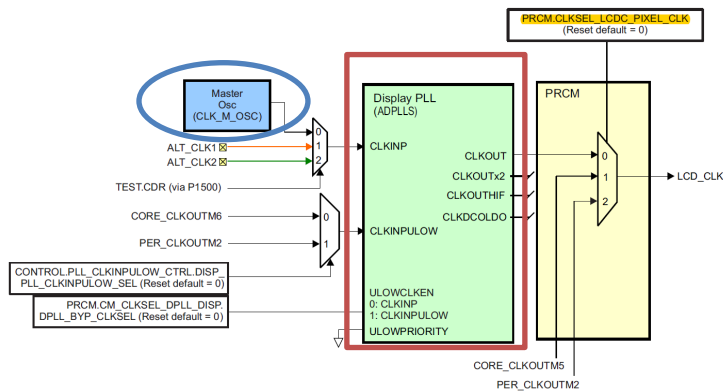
PRCM.CLKSEL_LCDC_PIXEL_CLK
(Reset default = 0)

Master
Osc
(CLK_M_OSC)

0
ALT_CLK1
1
ALT_CLK2
2
TEST.CDR (via P1500)

CORE_CLKOUTM6
0
PER_CLKOUTM2
1

CONTROL.PLL_CLKINPULOW_CTRL.DISP_
PLL_CLKINPULOW_SEL (Reset default = 0)

PRCM.CM_CLKSEL_DPLL_DISP.
DPLL_BYP_CLKSEL (Reset default = 0)

Display PLL
(ADPLLS)

CLKINP

CLKINPULOW

ULOWCLKEN
0: CLKINP
1: CLKINPULOW
ULOWPRIORITY

CLKOUT
CLKOUTx2
CLKOUTHIF
CLKDCOLDO

PRCM

0
1
2

LCD_CLK

CORE_CLKOUTM5
PER_CLKOUTM2